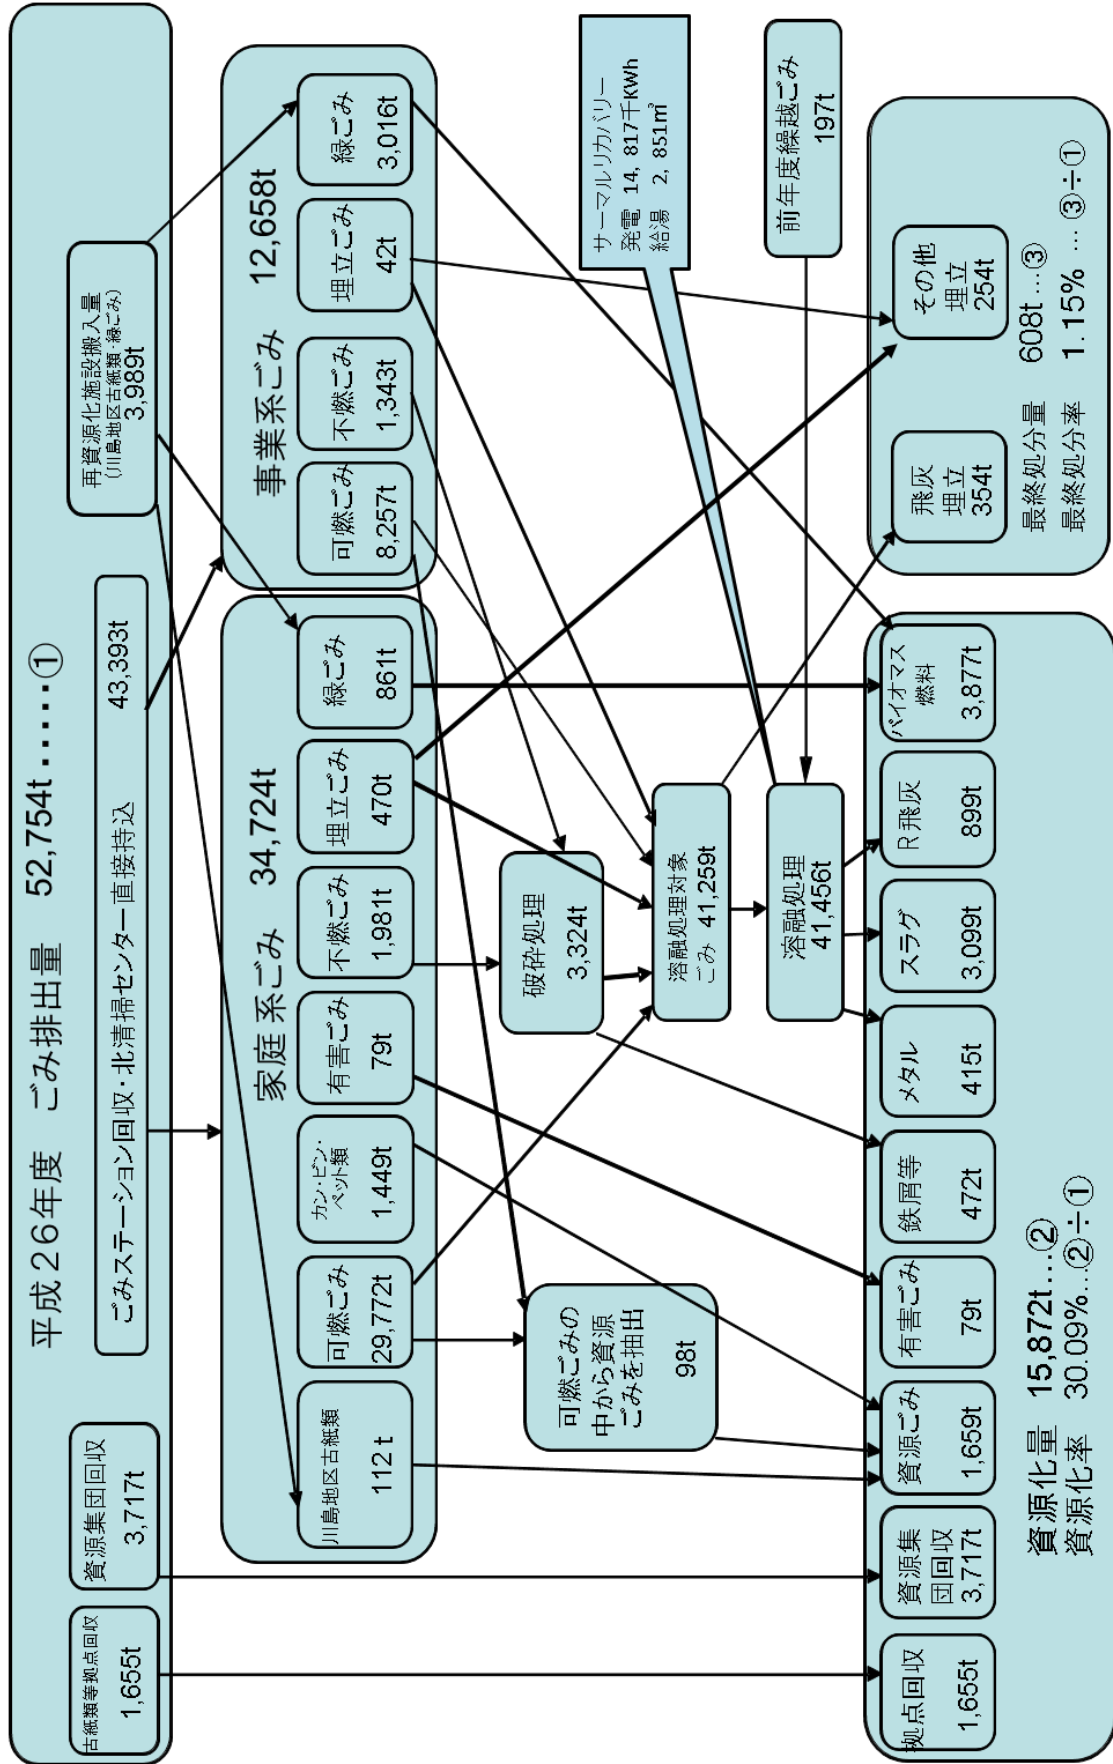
平成26年度　ごみ排出量　52,754t・・・・・①

古紙類等拠点回収 1,655t

資源集団回収 3,717t

ごみステーション回収・北清掃センター直接持込　43,393t

再資源化施設搬入量 (川島地区古紙類・緑ごみ) 3,989t

家庭系ごみ　34,724t

川島地区古紙類 112 t

可燃ごみ 29,772t

カン・ビン・ペット類 1,449t

有害ごみ 79t

不燃ごみ 1,981t

埋立ごみ 470t

緑ごみ 861t

事業系ごみ　12,658t

可燃ごみ 8,257t

不燃ごみ 1,343t

埋立ごみ 42t

緑ごみ 3,016t

サーマルリカバリー
発電 14, 817千KWh
給湯 2, 851㎥

前年度繰越ごみ 197t

可燃ごみの中から資源ごみを抽出 98t

破砕処理 3,324t

溶融処理対象ごみ 41,259t

溶融処理 41,456t

飛灰 埋立 354t

その他 埋立 254t

最終処分量　608t…③
最終処分率　1.15%　…③÷①

拠点回収 1,655t

資源集団回収 3,717t

資源ごみ 1,659t

有害ごみ 79t

鉄屑等 472t

メタル 415t

スラグ 3,099t

R飛灰 899t

バイオマス燃料 3,877t

資源化量　15,872t…②
資源化率　30.09%…②÷①